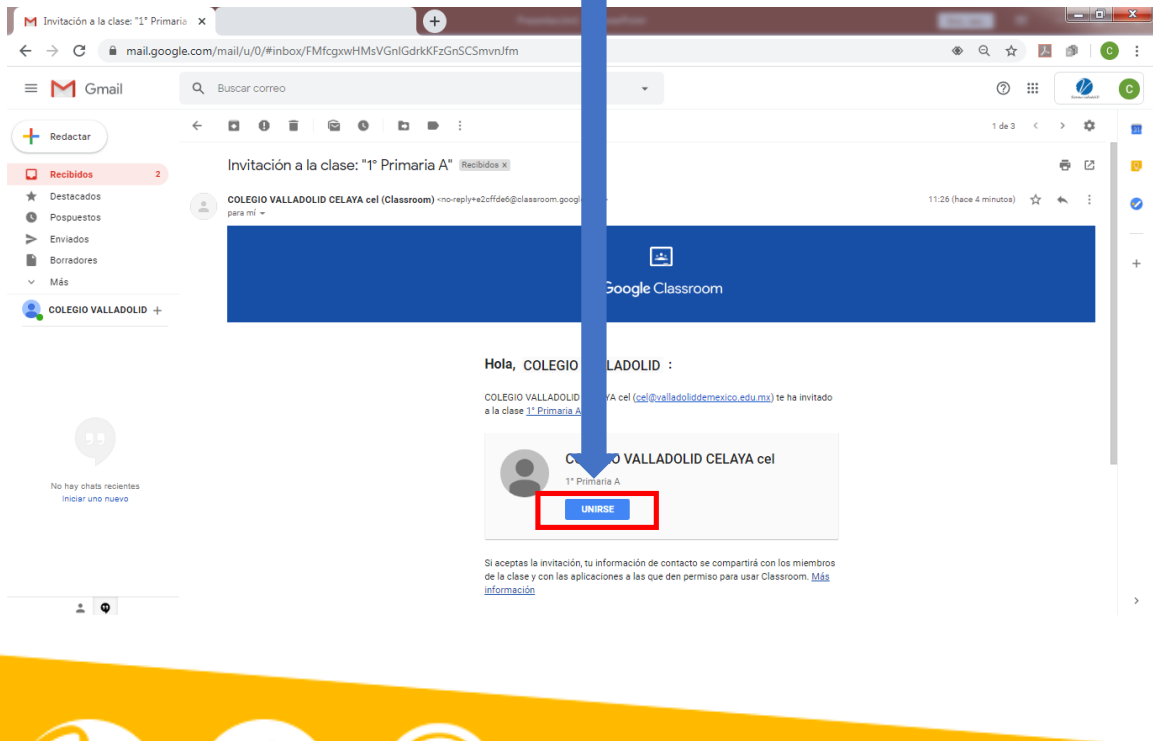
Invitación a la clase: "1° Primaria ×

mail.google.com/mail/u/0/#inbox/FMfcgxwHMsVGnlGdrkKFzGnSCSmvnJfm

Gmail

Buscar correo

Redactar

Recibidos 2
Destacados
Pospuestos
Enviados
Borradores
Más

COLEGIO VALLADOLID +

No hay chats recientes
Iniciar uno nuevo

1 de 3

Invitación a la clase: "1° Primaria A" Recibidos ×

COLEGIO VALLADOLID CELAYA cel (Classroom) <no-reply+e2cffde6@classroom.googl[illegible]>
para mí

11:26 (hace 4 minutos)

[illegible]oogle Classroom

Hola, COLEGIO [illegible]LADOLID :

COLEGIO VALLADOLID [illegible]YA cel (cel@valladoliddemexico.edu.mx) te ha invitado a la clase 1° Primaria A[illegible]

C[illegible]O VALLADOLID CELAYA cel
1° Primaria A

UNIRSE

Si aceptas la invitación, tu información de contacto se compartirá con los miembros de la clase y con las aplicaciones a las que den permiso para usar Classroom. Más información